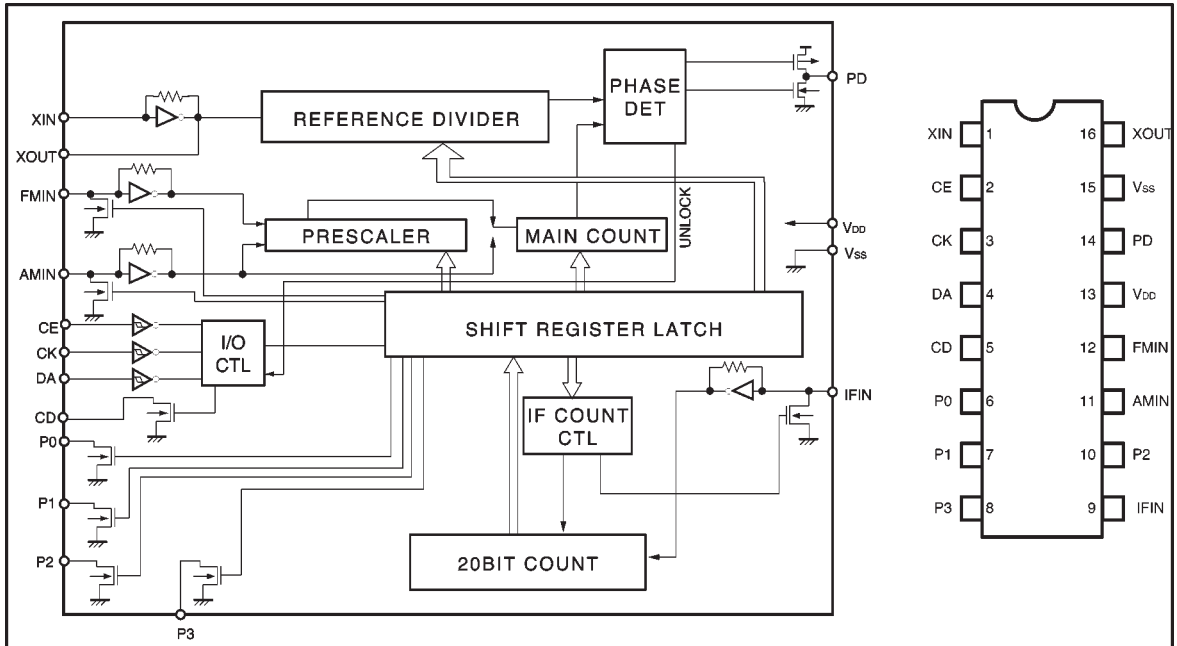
XIN
XOUT
FMIN
AMIN
CE
CK
DA
CD
P0
P1
P2
P3
REFERENCE DIVIDER
PHASE DET
PD
PRESCALER
MAIN COUNT
UNLOCK
$V_{DD}$
$V_{SS}$
SHIFT REGISTER LATCH
I/O CTL
IF COUNT CTL
IFIN
20BIT COUNT

| | | | |
|---|---|---|---|
| XIN | 1 | 16 | XOUT |
| CE | 2 | 15 | $V_{SS}$ |
| CK | 3 | 14 | PD |
| DA | 4 | 13 | $V_{DD}$ |
| CD | 5 | 12 | FMIN |
| P0 | 6 | 11 | AMIN |
| P1 | 7 | 10 | P2 |
| P3 | 8 | 9 | IFIN |